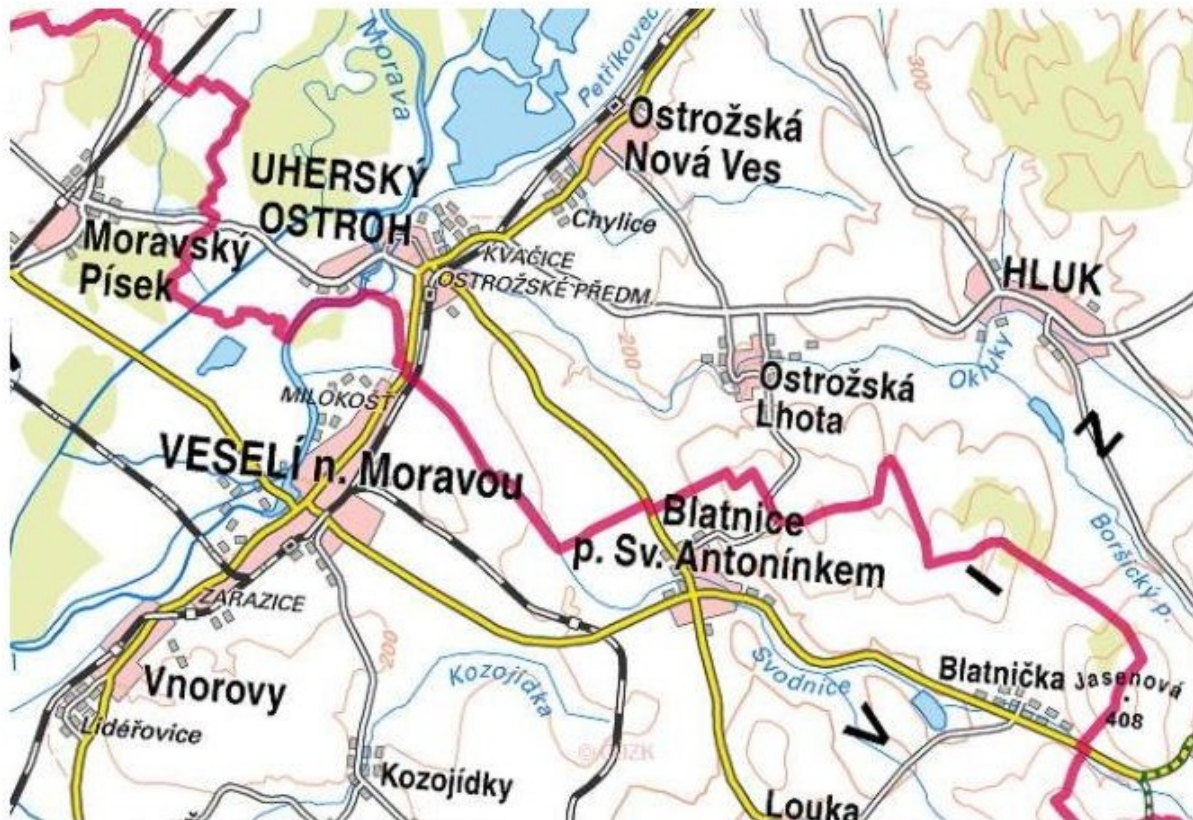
Morava
Petříkovec
300
Ostrožská Nová Ves
UHERSKÝ OSTROH
Chylice
Moravský Písek
KVAČICE
OSTROŽSKÉ PŘEDM.
HLUK
200
Ostrožská Lhota
Okluky
MILOKOŠŤ
VESELÍ n. Moravou
Z
Blatnice p. Sv. Antonínkem
I
Boršický p.
ZARAZICE
200
Kozojídka
Svodnice
Blatnička
Jasenová 408
Vnorovy
V
Lideřovice
© ČÚZK
Kozojídky
Louka